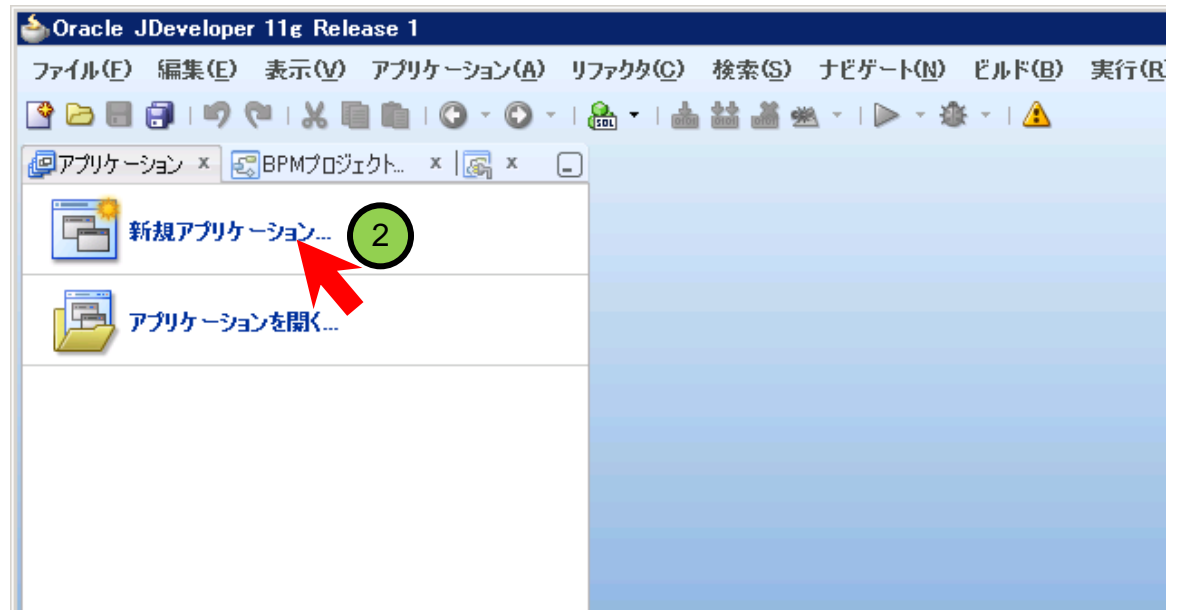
Oracle JDeveloper 11g Release 1

ファイル(F) 編集(E) 表示(V) アプリケーション(A) リファクタ(C) 検索(S) ナビゲート(N) ビルド(B) 実行(R

アプリケーション x BPMプロジェクト... x x

新規アプリケーション...

2

アプリケーションを開く...